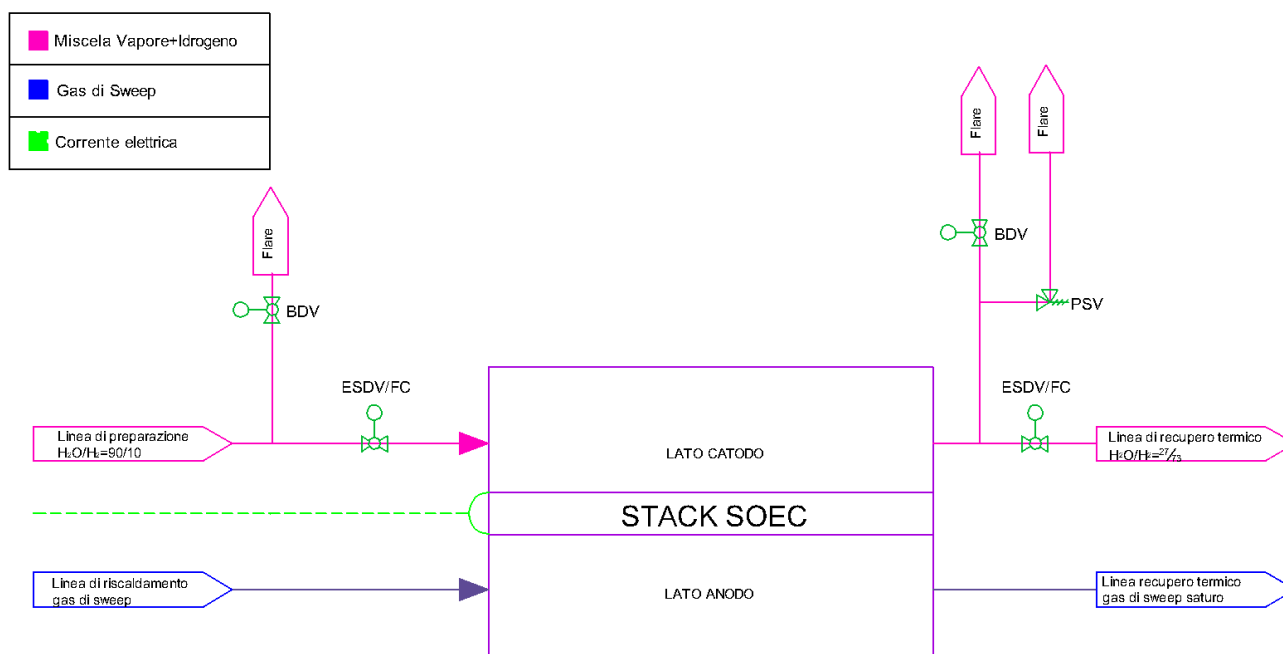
Miscela Vapore+Idrogeno

Gas di Sweep

Corrente elettrica

Flare

BDV

Flare

Flare

BDV

PSV

ESDV/FC

ESDV/FC

Linea di preparazione $H_2O/H_2=90/10$

LATO CATODO

Linea di recupero termico $H_2O/H_2=^{27}/_{73}$

STACK SOEC

Linea di riscaldamento gas di sweep

LATO ANODO

Linea recupero termico gas di sweep saturo